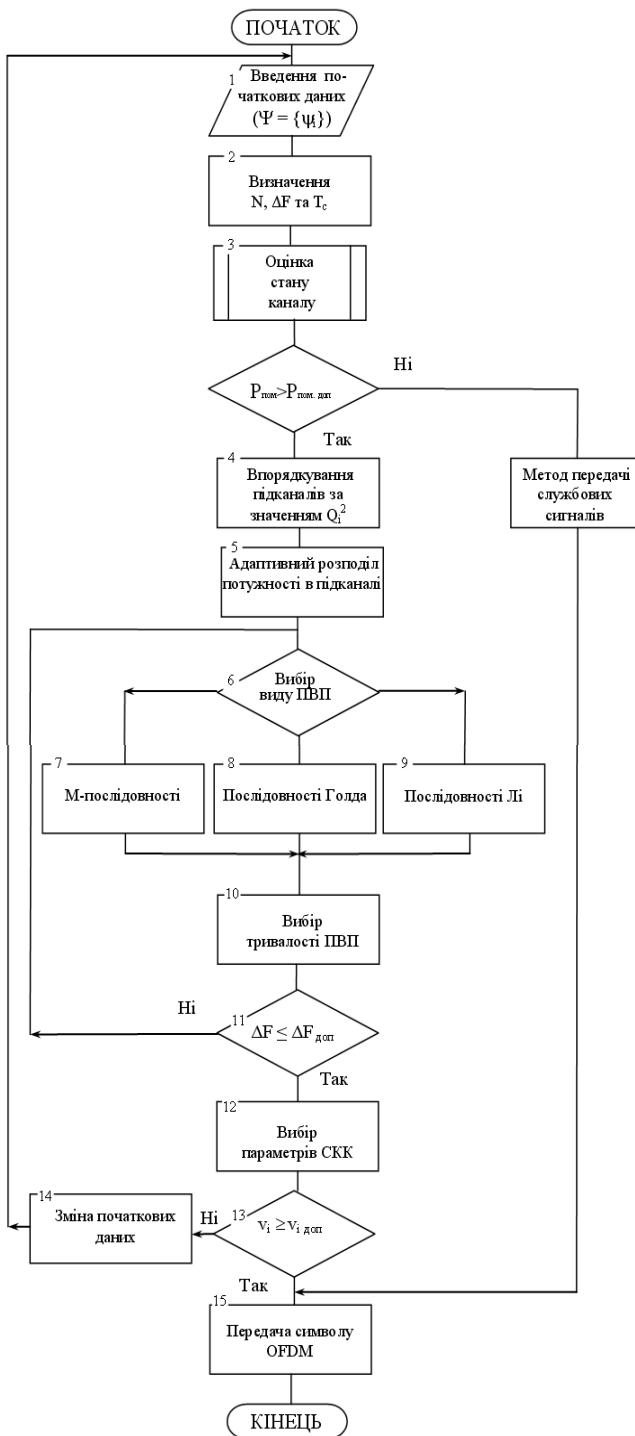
ПОЧАТОК

1 Введення початкових даних ($\Psi = \{\psi_i\}$)

2 Визначення N, $\Delta F$ та $T_c$

3 Оцінка стану каналу

$P_{пом} > P_{пом. доп}$

Ні

Так

4 Впорядкування підканалів за значенням $Q_i^2$

Метод передачі службових сигналів

5 Адаптивний розподіл потужності в підканалі

6 Вибір виду ПВП

7 М-послідовності

8 Послідовності Голда

9 Послідовності Лі

10 Вибір тривалості ПВП

Ні

11 $\Delta F \leq \Delta F_{доп}$

Так

12 Вибір параметрів СКК

14 Зміна початкових даних

Ні

13 $v_i \geq v_{i\ доп}$

Так

15 Передача символу OFDM

КІНЕЦЬ